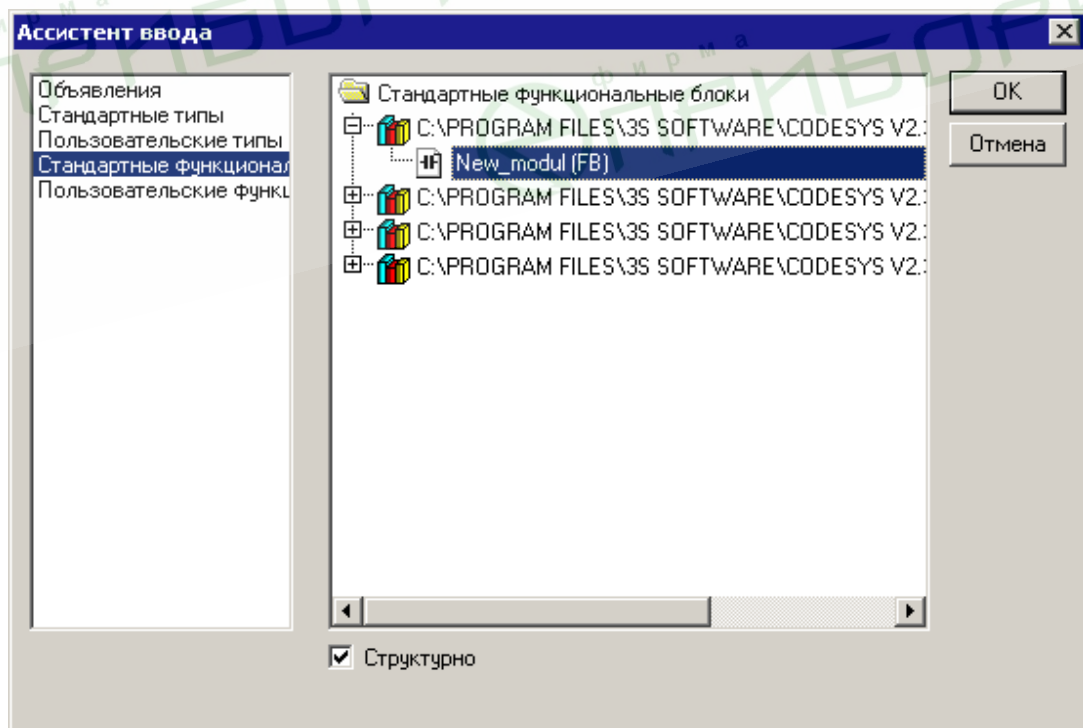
Ассистент ввода

Объявления
Стандартные типы
Пользовательские типы
Стандартные функционал
Пользовательские функц

Стандартные функциональные блоки
C:\PROGRAM FILES\3S SOFTWARE\CODESYS V2.
New_modul (FB)
C:\PROGRAM FILES\3S SOFTWARE\CODESYS V2.
C:\PROGRAM FILES\3S SOFTWARE\CODESYS V2.
C:\PROGRAM FILES\3S SOFTWARE\CODESYS V2.

OK
Отмена

Структурно

фирма
ПРИБОР
фирма
ПРИБОР